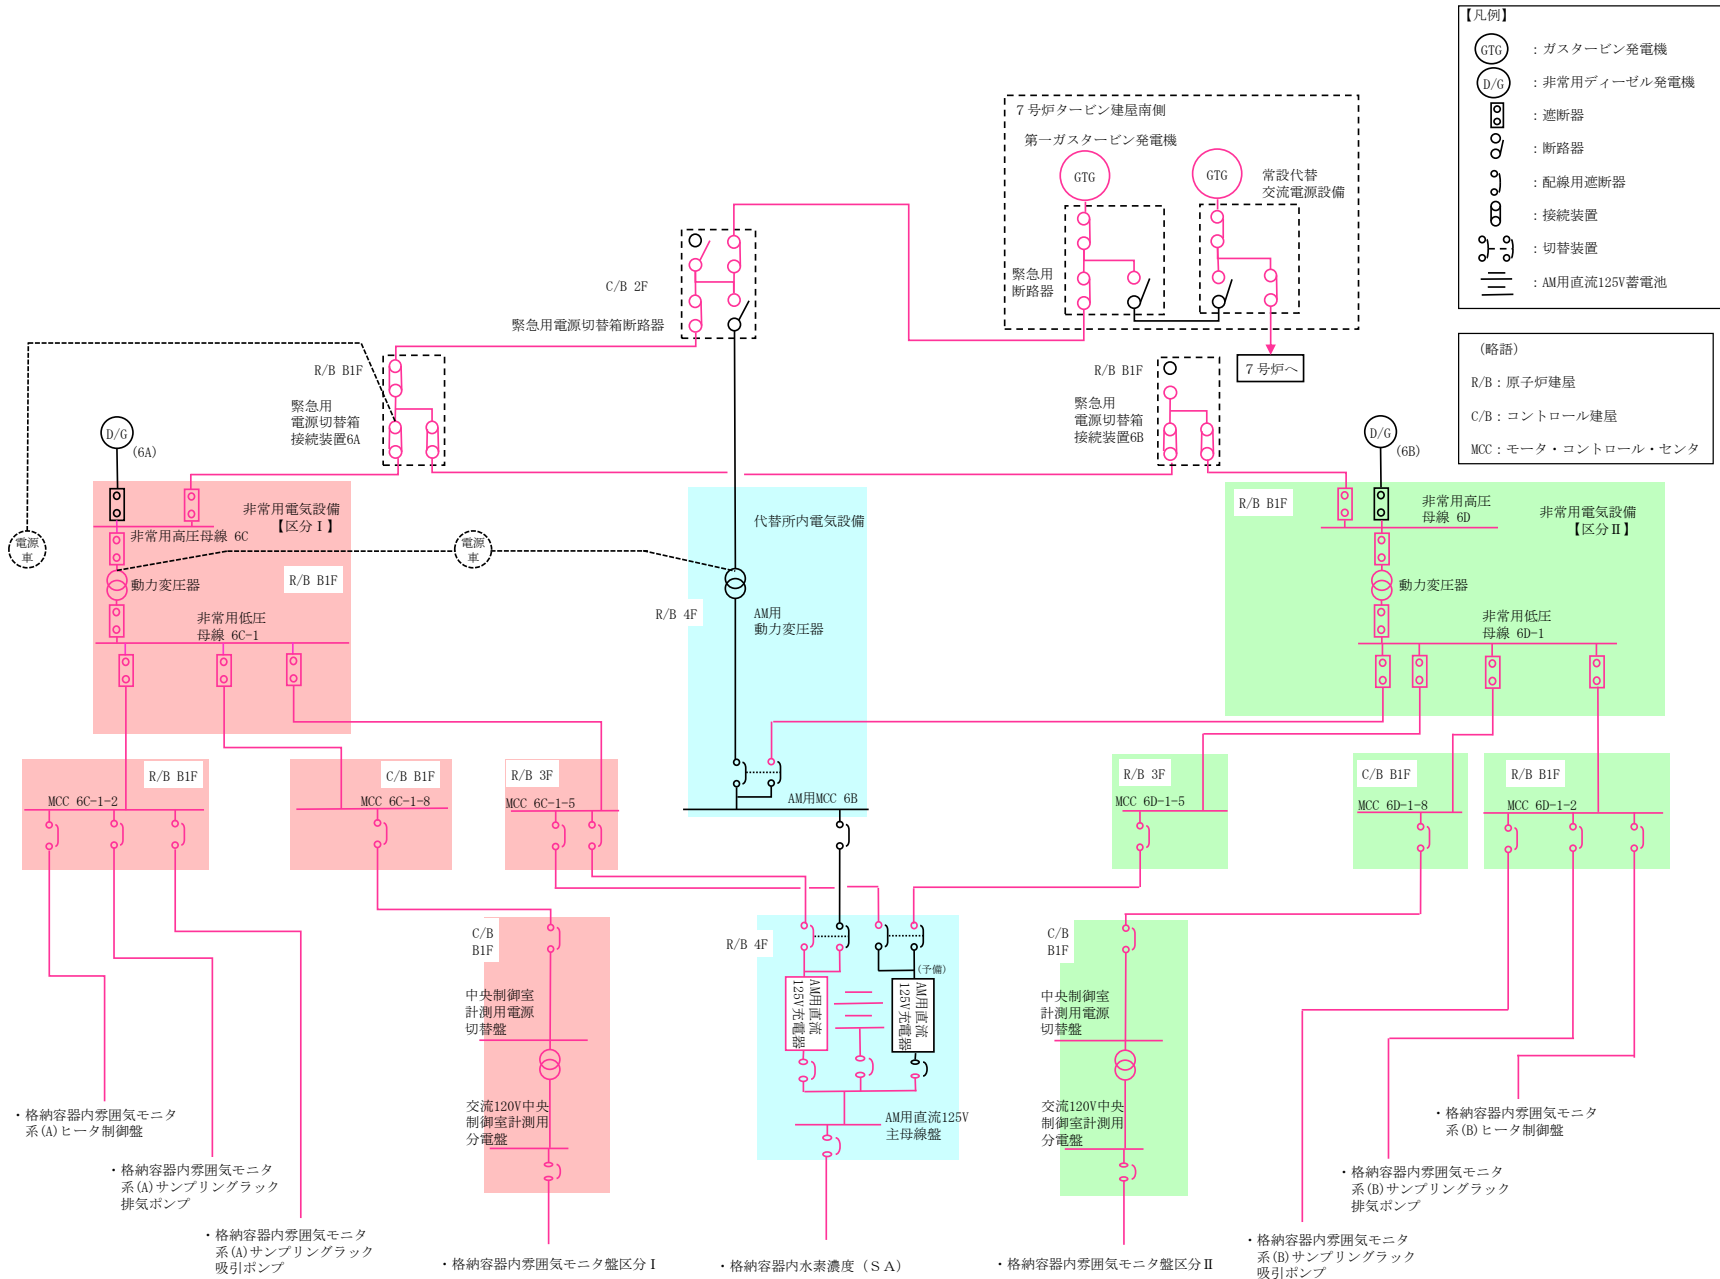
【凡例】

GTG ：ガスタービン発電機
D/G ：非常用ディーゼル発電機
：遮断器
：断路器
：配線用遮断器
：接続装置
：切替装置
：AM用直流125V蓄電池

（略語）
R/B：原子炉建屋
C/B：コントロール建屋
MCC：モータ・コントロール・センタ

7号炉タービン建屋南側
第一ガスタービン発電機
GTG
GTG
常設代替交流電源設備
緊急用断路器
7号炉へ

C/B 2F
緊急用電源切替箱断路器

R/B B1F
緊急用電源切替箱接続装置6A

R/B B1F
緊急用電源切替箱接続装置6B

D/G (6A)
D/G (6B)

電源車
電源車

非常用電気設備【区分Ⅰ】
非常用高圧母線 6C
動力変圧器
R/B B1F
非常用低圧母線 6C-1

代替所内電気設備
R/B 4F
AM用動力変圧器
AM用MCC 6B

R/B B1F
非常用高圧母線 6D
非常用電気設備【区分Ⅱ】
動力変圧器
非常用低圧母線 6D-1

R/B B1F
MCC 6C-1-2
C/B B1F
MCC 6C-1-8
R/B 3F
MCC 6C-1-5

R/B 3F
MCC 6D-1-5
C/B B1F
MCC 6D-1-8
R/B B1F
MCC 6D-1-2

C/B B1F
中央制御室計測用電源切替盤
交流120V中央制御室計測用分電盤

R/B 4F
AM用直流125V充電器
AM用直流125V充電器
(予備)
AM用直流125V主母線盤

C/B B1F
中央制御室計測用電源切替盤
交流120V中央制御室計測用分電盤

・格納容器内雰囲気モニタ系(A)ヒータ制御盤
・格納容器内雰囲気モニタ系(A)サンプリングラック排気ポンプ
・格納容器内雰囲気モニタ系(A)サンプリングラック吸引ポンプ
・格納容器内雰囲気モニタ盤区分Ⅰ
・格納容器内水素濃度（ＳＡ）
・格納容器内雰囲気モニタ盤区分Ⅱ
・格納容器内雰囲気モニタ系(B)ヒータ制御盤
・格納容器内雰囲気モニタ系(B)サンプリングラック排気ポンプ
・格納容器内雰囲気モニタ系(B)サンプリングラック吸引ポンプ